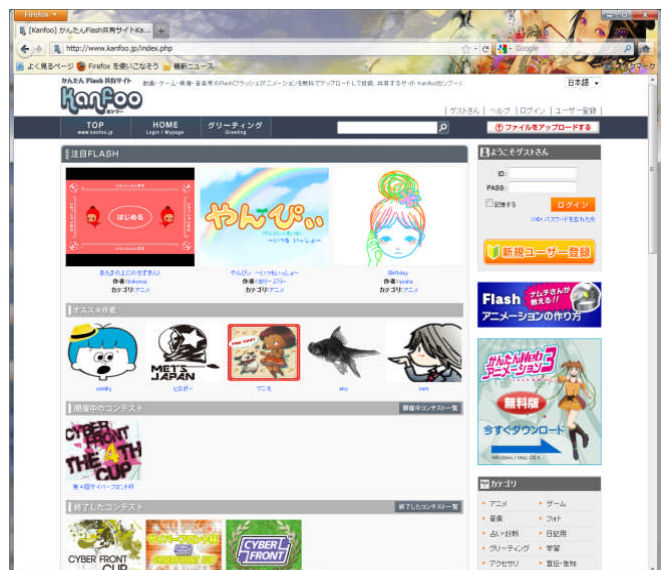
Firefox

[Kanfoo] かんたんFlash共有サイトKa...

http://www.kanfoo.jp/index.php

Google

よく見るページ Firefox を使いこなそう 最新ニュース

ブックマーク

かんたん Flash 共有サイト

Kanfoo カンフー

動画・ゲーム・音楽等のFlash(フラッシュ)アニメーションを無料でアップロードして投稿、共有するサイト Kanfoo(カンフー)

日本語

ゲストさん | ヘルプ | ログイン | ユーザー登録

TOP www.kanfoo.jp

HOME Login / Mypage

グリーティング Greeting

ファイルをアップロードする

注目FLASH

はじめる

やんぴぃ

あなたの上にのせますよ
作者 flinkmoo
カテゴリ アニメ

やんぴぃ ～いつもいっしょ～
作者 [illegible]
カテゴリ アニメ

Birthday
作者 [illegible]
カテゴリ アニメ

オススメ作者

comfy

ヒロボー

マニモ

eku

sam

開催中のコンテスト

開催中コンテスト一覧

CYBER FRONT THE 4TH CUP

第4回サイバーフロント杯

終了したコンテスト

終了したコンテスト一覧

CYBER FRONT CUP

CYBER FRONT

ようこそゲストさん

ID :

PASS :

記憶する

ログイン

パスワードを忘れた方

新規ユーザー登録

Flash アニメーションの作り方

かんたんMobアニメーション3

無料版

今すぐダウンロード

カテゴリ

アニメ

ゲーム

音楽

フォト

占い・診断

日記帳

グリーティング

学習

アクセサリ

宣伝・告知